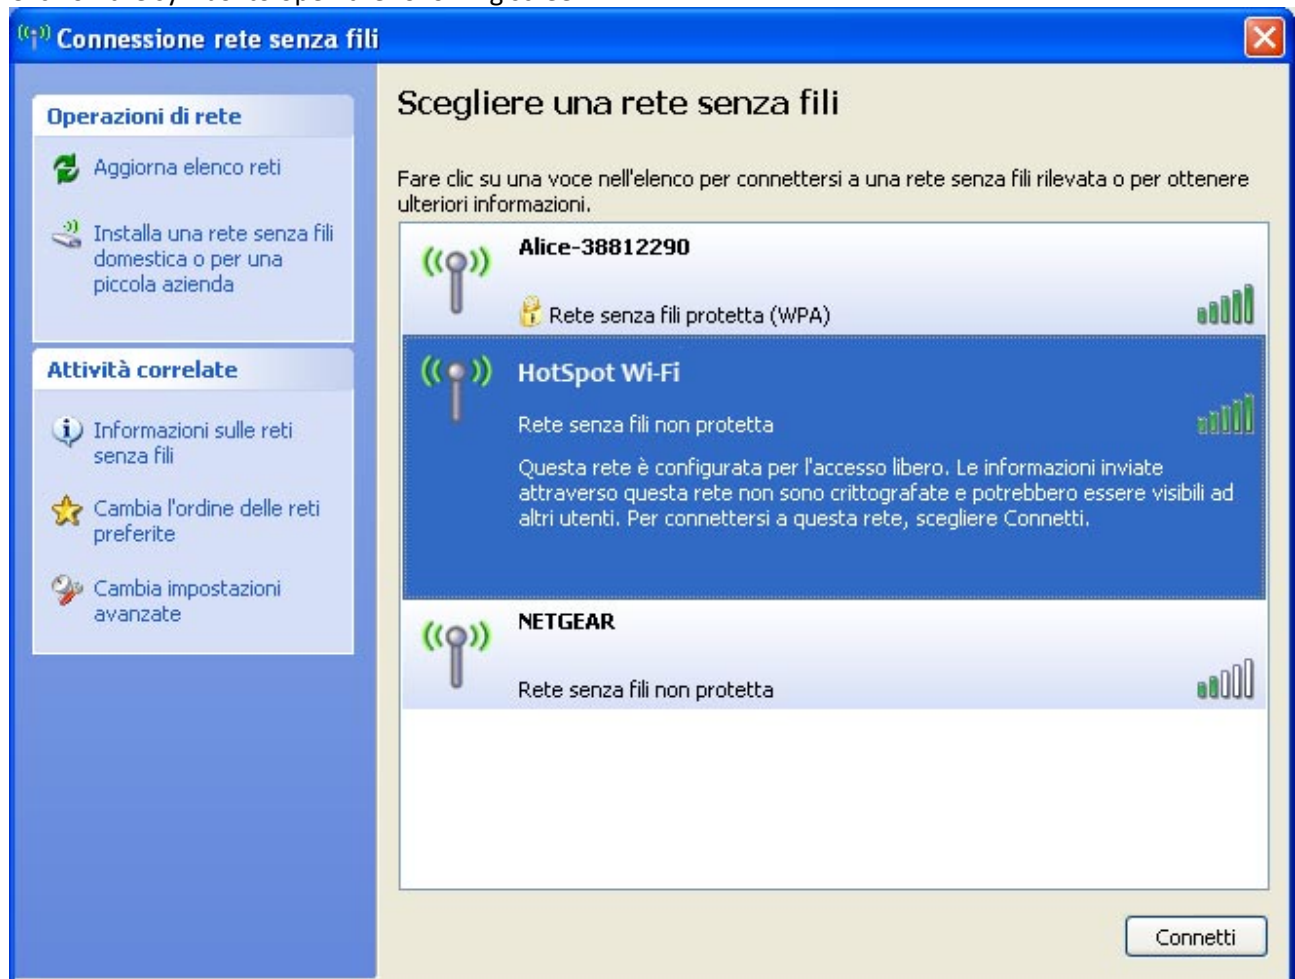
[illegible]

Connessione rete senza fili

Operazioni di rete

Aggiorna elenco reti

Installa una rete senza fili domestica o per una piccola azienda

Attività correlate

Informazioni sulle reti senza fili

Cambia l'ordine delle reti preferite

Cambia impostazioni avanzate

Scegliere una rete senza fili

Fare clic su una voce nell'elenco per connettersi a una rete senza fili rilevata o per ottenere ulteriori informazioni.

Alice-38812290

Rete senza fili protetta (WPA)

HotSpot Wi-Fi

Rete senza fili non protetta

Questa rete è configurata per l'accesso libero. Le informazioni inviate attraverso questa rete non sono crittografate e potrebbero essere visibili ad altri utenti. Per connettersi a questa rete, scegliere Connetti.

NETGEAR

Rete senza fili non protetta

Connetti